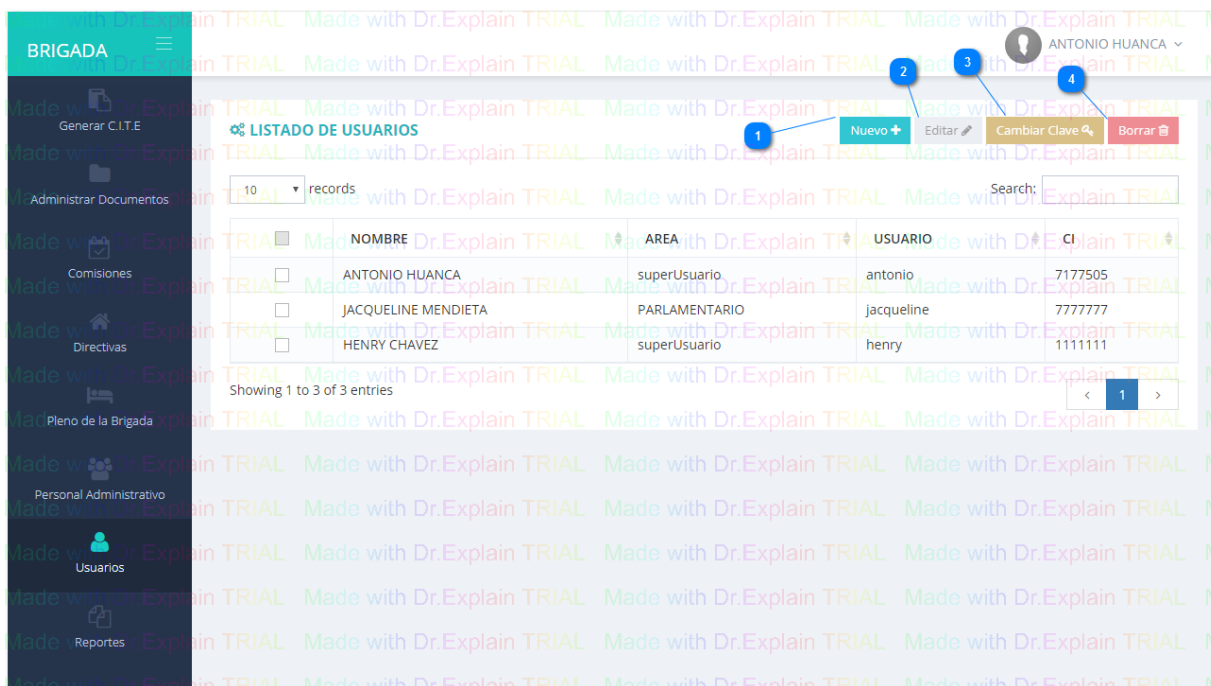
BRIGADA

ANTONIO HUANCA

Generar C.I.T.E

Administrar Documentos

Comisiones

Directivas

Pleno de la Brigada

Personal Administrativo

Usuarios

Reportes

LISTADO DE USUARIOS

1 Nuevo
2 Editar
3 Cambiar Clave
4 Borrar

10 records

Search:

| | NOMBRE | AREA | USUARIO | CI |
|---|---|---|---|---|
| | ANTONIO HUANCA | superUsuario | antonio | 7177505 |
| | JACQUELINE MENDIETA | PARLAMENTARIO | jacqueline | 7777777 |
| | HENRY CHAVEZ | superUsuario | henry | 1111111 |

Showing 1 to 3 of 3 entries

‹ 1 ›

Made with Dr.Explain TRIAL